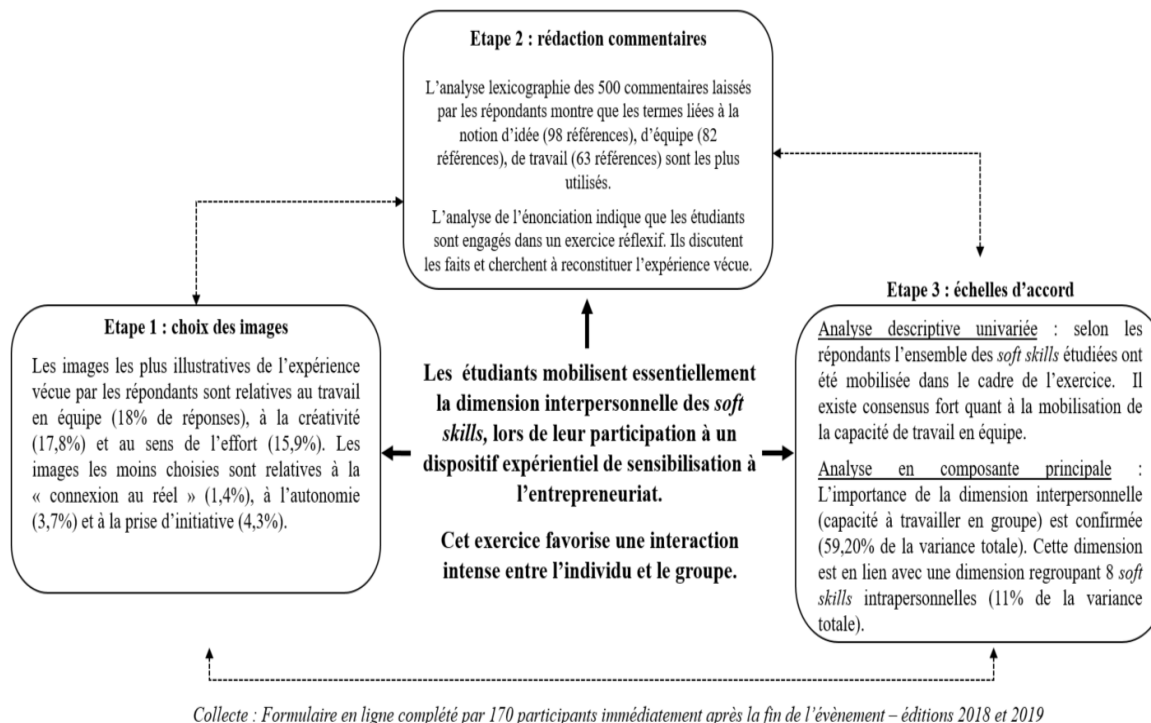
Etape 2 : rédaction commentaires

L'analyse lexicographie des 500 commentaires laissés par les répondants montre que les termes liées à la notion d'idée (98 références), d'équipe (82 références), de travail (63 références) sont les plus utilisés.

L'analyse de l'énonciation indique que les étudiants sont engagés dans un exercice réflexif. Ils discutent les faits et cherchent à reconstituer l'expérience vécue.

Etape 1 : choix des images

Les images les plus illustratives de l'expérience vécue par les répondants sont relatives au travail en équipe (18% de réponses), à la créativité (17,8%) et au sens de l'effort (15,9%). Les images les moins choisies sont relatives à la « connexion au réel » (1,4%), à l'autonomie (3,7%) et à la prise d'initiative (4,3%).

Les étudiants mobilisent essentiellement la dimension interpersonnelle des soft skills, lors de leur participation à un dispositif expérientiel de sensibilisation à l'entrepreneuriat.

Cet exercice favorise une interaction intense entre l'individu et le groupe.

Etape 3 : échelles d'accord

Analyse descriptive univariée : selon les répondants l'ensemble des soft skills étudiées ont été mobilisée dans le cadre de l'exercice. Il existe consensus fort quant à la mobilisation de la capacité de travail en équipe.

Analyse en composante principale : L'importance de la dimension interpersonnelle (capacité à travailler en groupe) est confirmée (59,20% de la variance totale). Cette dimension est en lien avec une dimension regroupant 8 soft skills intrapersonnelles (11% de la variance totale).

Collecte : Formulaire en ligne complété par 170 participants immédiatement après la fin de l'évènement – éditions 2018 et 2019